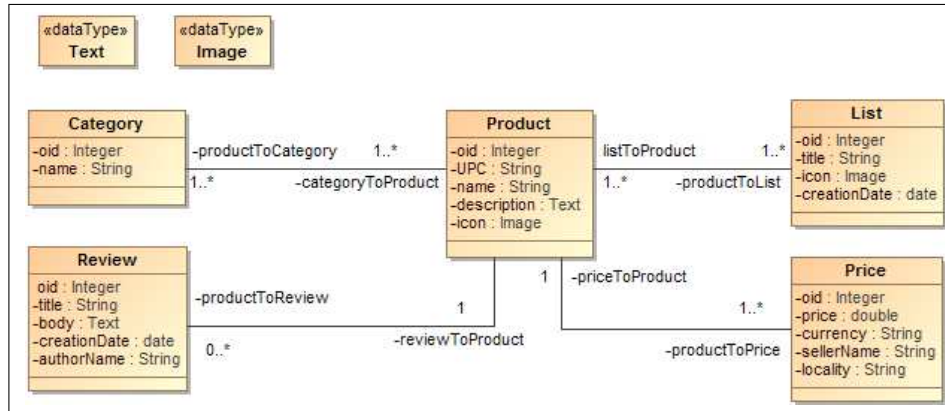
«dataType»
Text

«dataType»
Image

Category
-oid : Integer
-name : String

-productToCategory
1..*
1..*
-categoryToProduct

Product
-oid : Integer
-UPC : String
-name : String
-description : Text
-icon : Image

listToProduct
1..*
1..*
-productToList

List
-oid : Integer
-title : String
-icon : Image
-creationDate : date

Review
oid : Integer
-title : String
-body : Text
-creationDate : date
-authorName : String

-productToReview
1
0..*
-reviewToProduct

1
-priceToProduct
1..*
-productToPrice

Price
-oid : Integer
-price : double
-currency : String
-sellerName : String
-locality : String